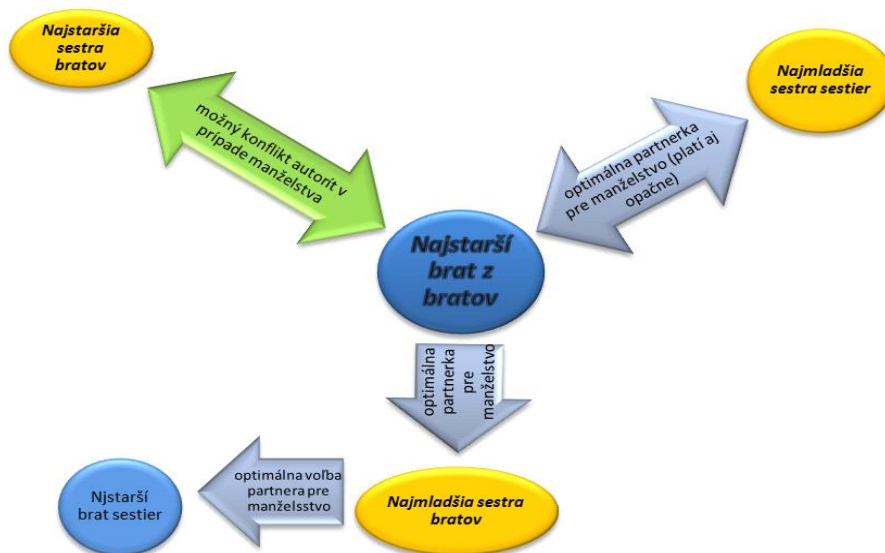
Najstaršia sestra bratov

možný konflikt autorít v prípade manželstva

Najmladšia sestra sestier

optimálna partnerka pre manželstvo (platí aj opačne)

Najstarší brat z bratov

optimálna partnerka pre manželstvo

Njstarší brat sestier

optimálna voľba partnera pre manželsstvo

Najmladšia sestra bratov